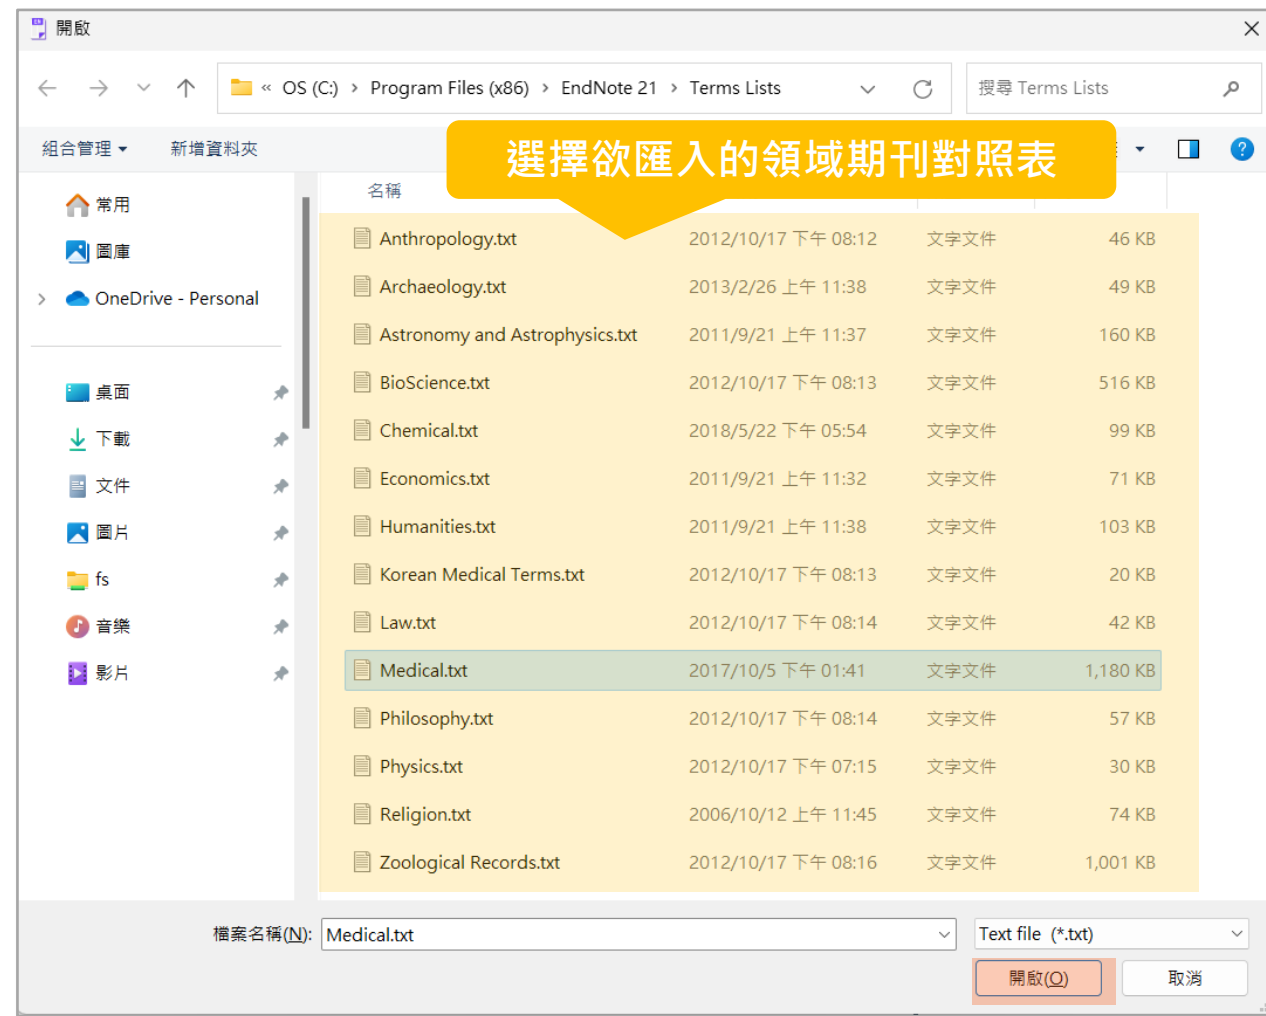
開啟

« OS (C:) › Program Files (x86) › EndNote 21 › Terms Lists

搜尋 Terms Lists

組合管理 ▾ 新增資料夾

選擇欲匯入的領域期刊對照表

常用
圖庫
OneDrive - Personal

桌面
下載
文件
圖片
fs
音樂
影片

名稱

| | | | |
|---|---|---|---|
| Anthropology.txt | 2012/10/17 下午 08:12 | 文字文件 | 46 KB |
| Archaeology.txt | 2013/2/26 上午 11:38 | 文字文件 | 49 KB |
| Astronomy and Astrophysics.txt | 2011/9/21 上午 11:37 | 文字文件 | 160 KB |
| BioScience.txt | 2012/10/17 下午 08:13 | 文字文件 | 516 KB |
| Chemical.txt | 2018/5/22 下午 05:54 | 文字文件 | 99 KB |
| Economics.txt | 2011/9/21 上午 11:32 | 文字文件 | 71 KB |
| Humanities.txt | 2011/9/21 上午 11:38 | 文字文件 | 103 KB |
| Korean Medical Terms.txt | 2012/10/17 下午 08:13 | 文字文件 | 20 KB |
| Law.txt | 2012/10/17 下午 08:14 | 文字文件 | 42 KB |
| Medical.txt | 2017/10/5 下午 01:41 | 文字文件 | 1,180 KB |
| Philosophy.txt | 2012/10/17 下午 08:14 | 文字文件 | 57 KB |
| Physics.txt | 2012/10/17 下午 07:15 | 文字文件 | 30 KB |
| Religion.txt | 2006/10/12 上午 11:45 | 文字文件 | 74 KB |
| Zoological Records.txt | 2012/10/17 下午 08:16 | 文字文件 | 1,001 KB |

檔案名稱(N): Medical.txt
Text file (*.txt)
開啟(O) 取消